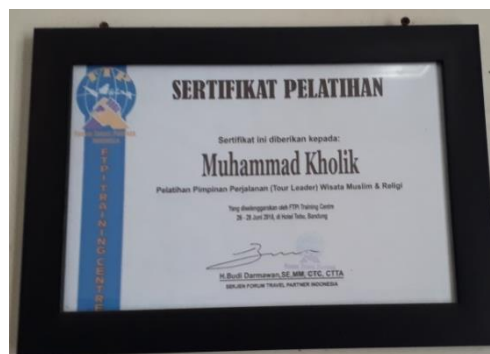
FTP TRAINING CENTRE

SERTIFIKAT PELATIHAN

Sertifikat ini diberikan kepada:

Muhammad Kholik

Pelatihan Pimpinan Perjalanan (Tour Leader) Wisata Muslim & Religi

Yang diselenggarakan oleh FTP Training Centre
26 - 28 Juni 2018, di Hotel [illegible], Bandung

H.Budi Darmawan,SE,MM, CTC, CTTA
SEKJEN FORUM TRAVEL PARTNER INDONESIA